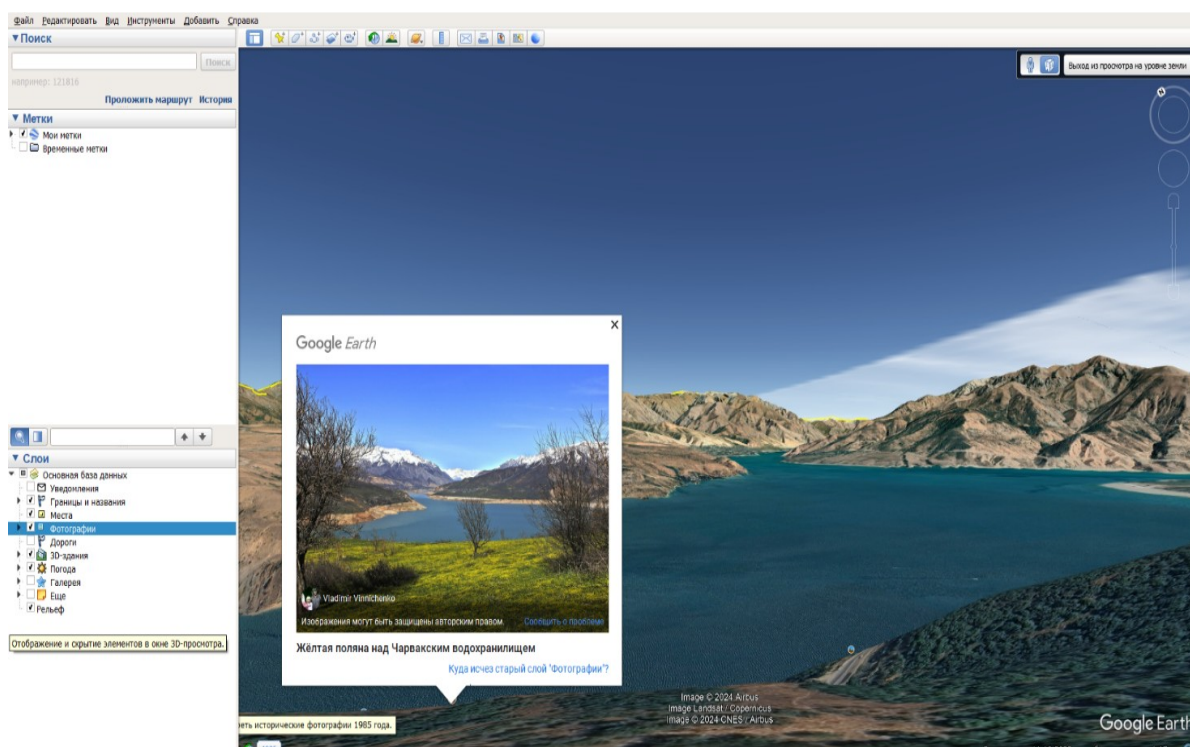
Файл Редактировать Вид Инструменты Добавить Справка

▼Поиск

Поиск

например: 121616

Проложить маршрут История

▼ Метки

Мои метки

Временные метки

▼ Слои

Основная база данных

Уведомления

Границы и названия

Места

Фотографии

Дороги

3D-здания

Погода

Галерея

Еще

Рельеф

Отображение и скрытие элементов в окне 3D-просмотра.

Выход из просмотра на уровне земли

Google Earth

Vladimir Vinnichenko

Изображения могут быть защищены авторским правом. Сообщить о проблеме

Жёлтая поляна над Чарвакским водохранилищем

Куда исчез старый слой "Фотографии"?

Image © 2024 Airbus
Image Landsat / Copernicus
Image © 2024 CNES / Airbus

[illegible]еть исторические фотографии 1985 года.

Google Earth